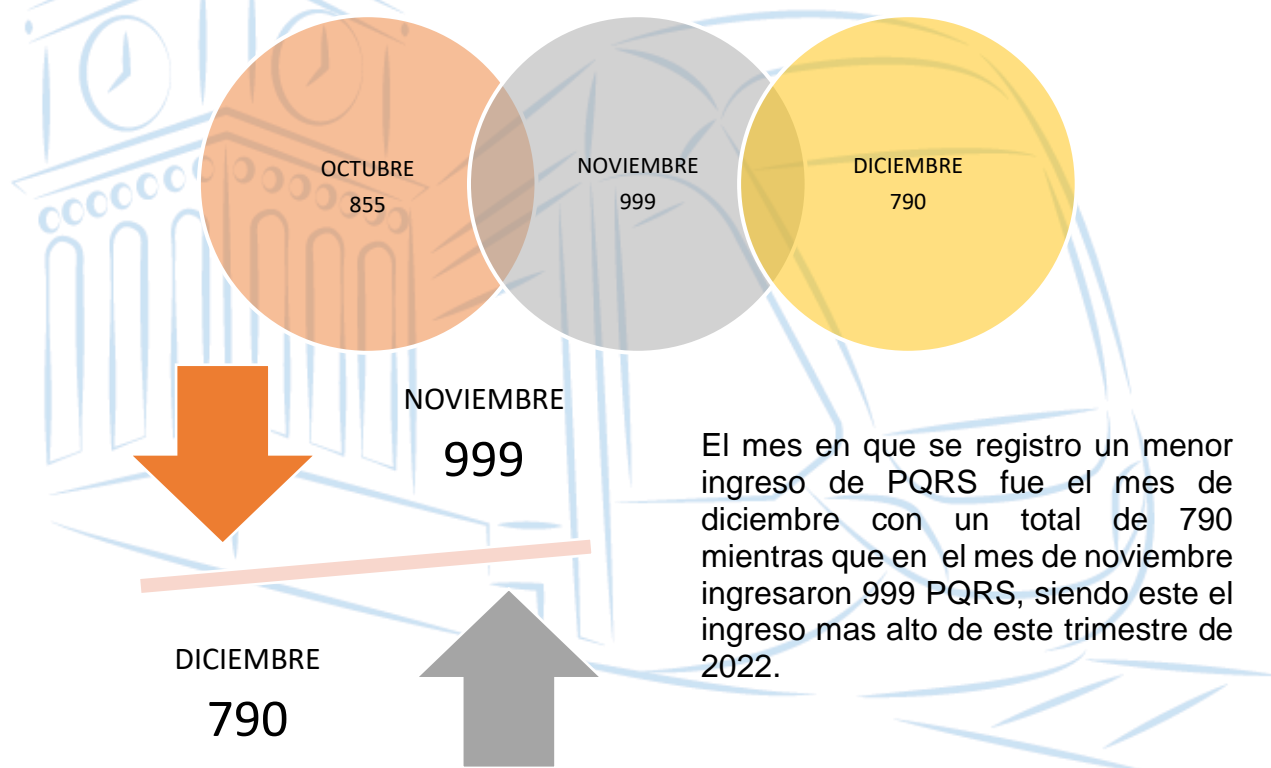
OCTUBRE
855

NOVIEMBRE
999

DICIEMBRE
790

NOVIEMBRE
999

DICIEMBRE
790

El mes en que se registro un menor ingreso de PQRS fue el mes de diciembre con un total de 790 mientras que en el mes de noviembre ingresaron 999 PQRS, siendo este el ingreso mas alto de este trimestre de 2022.